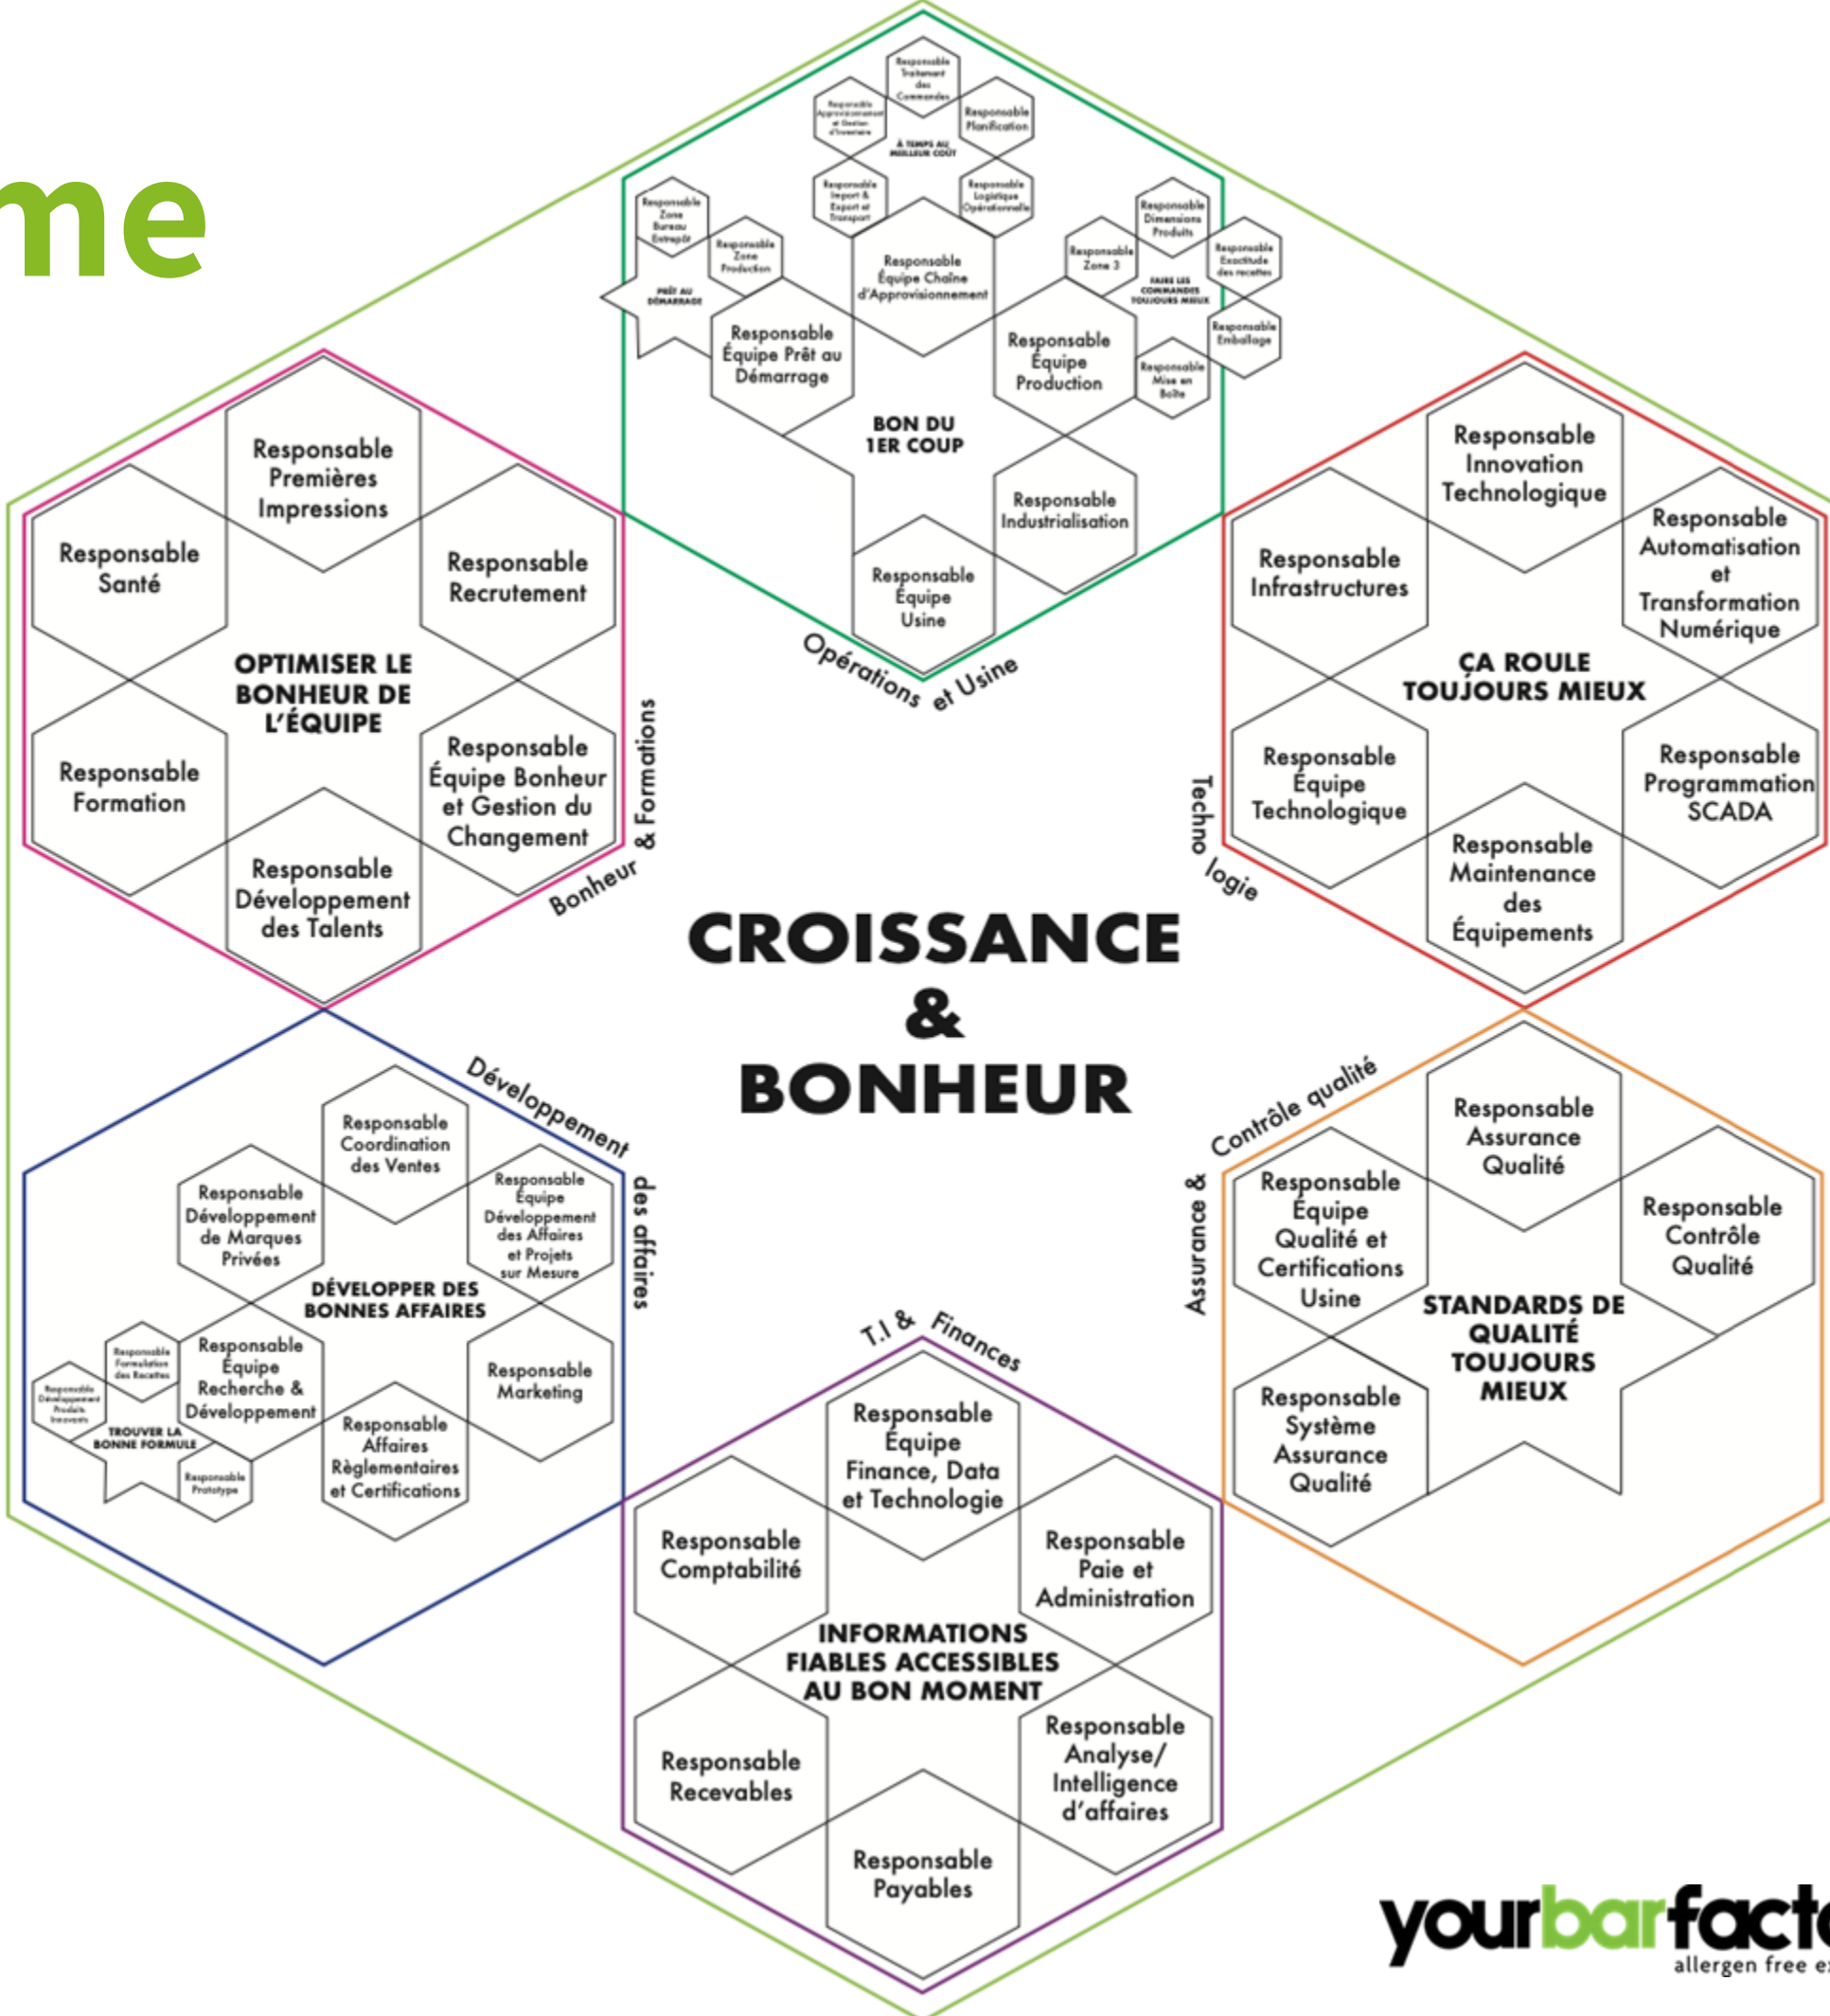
me

Responsable Traitement des Commandes
Responsable Approvisionnement et Gestion d'Inventaire
Responsable Planification
À TEMPS AU MEILLEUR COÛT
Responsable Import & Export et Transport
Responsable Logistique Opérationnelle
Responsable Zone Bureau Entrepôt
Responsable Zone Production
PRÊT AU DÉMARRAGE
Responsable Équipe Chaîne d'Approvisionnement
Responsable Zone 3
Responsable Dimensions Produits
Responsable Exactitude des recettes
FAIRE LES COMMANDES TOUJOURS MIEUX
Responsable Emballage
Responsable Mise en Boîte
Responsable Équipe Prêt au Démarrage
Responsable Équipe Production
BON DU 1ER COUP
Responsable Industrialisation
Responsable Équipe Usine
Opérations et Usine

Responsable Premières Impressions
Responsable Santé
Responsable Recrutement
OPTIMISER LE BONHEUR DE L'ÉQUIPE
Responsable Formation
Responsable Équipe Bonheur et Gestion du Changement
Responsable Développement des Talents
Bonheur & Formations

Responsable Innovation Technologique
Responsable Infrastructures
Responsable Automatisation et Transformation Numérique
ÇA ROULE TOUJOURS MIEUX
Responsable Équipe Technologique
Responsable Programmation SCADA
Responsable Maintenance des Équipements
Techno logie

CROISSANCE & BONHEUR

Développement des affaires
Responsable Coordination des Ventes
Responsable Développement de Marques Privées
Responsable Équipe Développement des Affaires et Projets sur Mesure
DÉVELOPPER DES BONNES AFFAIRES
Responsable Formulation des Recettes
Responsable Développement Produits Innovants
TROUVER LA BONNE FORMULE
Responsable Prototype
Responsable Équipe Recherche & Développement
Responsable Affaires Règlementaires et Certifications
Responsable Marketing

Assurance & Contrôle qualité
Responsable Assurance Qualité
Responsable Équipe Qualité et Certifications Usine
Responsable Contrôle Qualité
STANDARDS DE QUALITÉ TOUJOURS MIEUX
Responsable Système Assurance Qualité

T.I & Finances
Responsable Équipe Finance, Data et Technologie
Responsable Comptabilité
Responsable Paie et Administration
INFORMATIONS FIABLES ACCESSIBLES AU BON MOMENT
Responsable Recevables
Responsable Analyse/ Intelligence d'affaires
Responsable Payables

yourbarfact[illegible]
allergen free e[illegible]